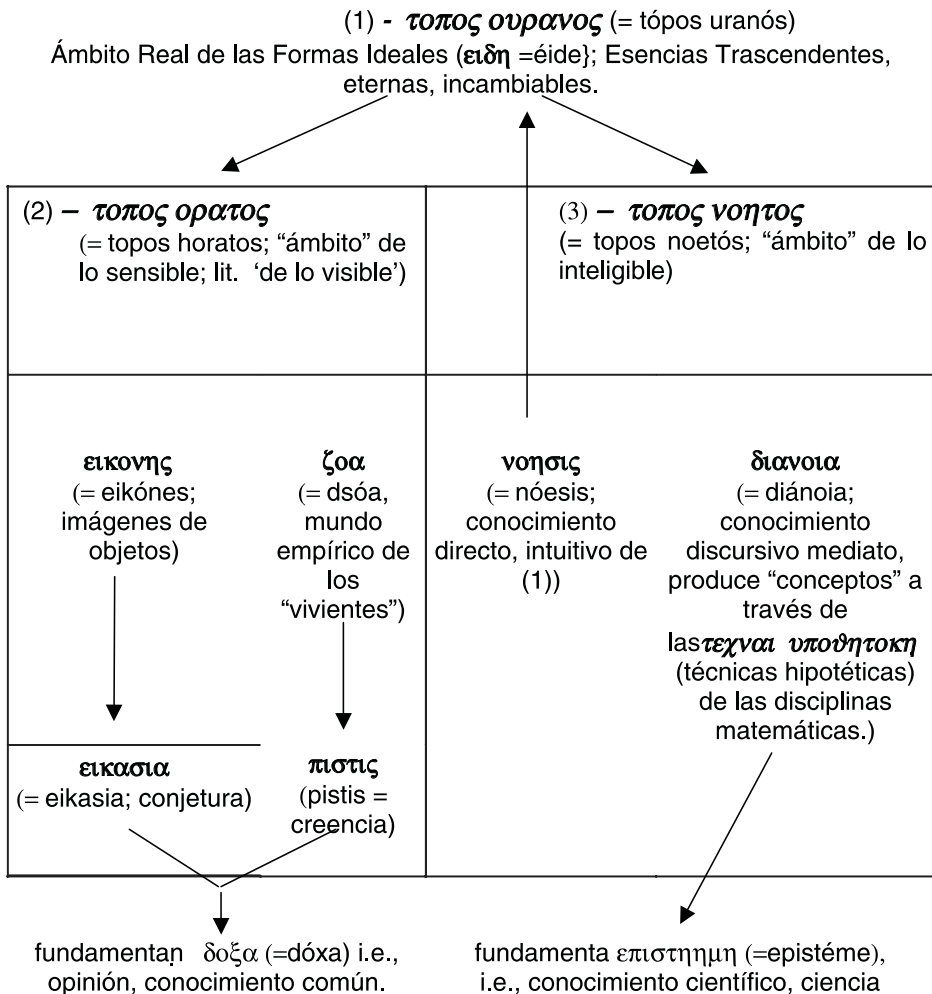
(1) - τοπος ουρανος (= tópos uranós)
Ámbito Real de las Formas Ideales (ειδη =éide}; Esencias Trascendentes, eternas, incambiables.

(2) – τοπος ορατος (= topos horatos; "ámbito" de lo sensible; lit. 'de lo visible')

(3) – τοπος νοητος (= topos noetós; "ámbito" de lo inteligible)

εικονης (= eikónes; imágenes de objetos)

ζοα (= dsóa, mundo empírico de los "vivientes")

νοησις (= nóesis; conocimiento directo, intuitivo de (1))

διανοια (= diánoia; conocimiento discursivo mediato, produce "conceptos" a través de lasτεχναι υποθητοκη (técnicas hipotéticas) de las disciplinas matemáticas.)

εικασια (= eikasia; conjetura)

πιστις (pistis = creencia)

fundamentan δοξα (=dóxa) i.e., opinión, conocimiento común.

fundamenta επιστημη (=epistéme), i.e., conocimiento científico, ciencia